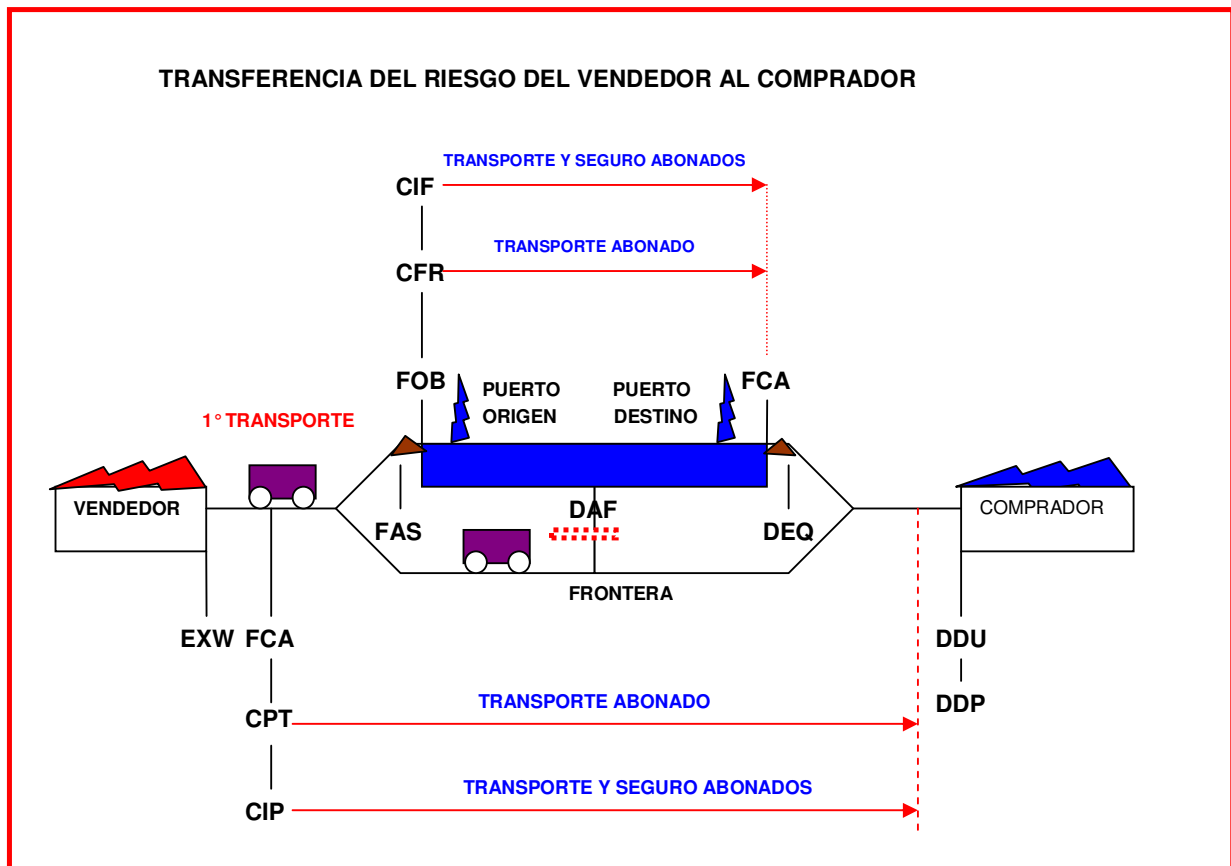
TRANSFERENCIA DEL RIESGO DEL VENDEDOR AL COMPRADOR

CIF

TRANSPORTE Y SEGURO ABONADOS

CFR

TRANSPORTE ABONADO

FOB

PUERTO ORIGEN

PUERTO DESTINO

FCA

1° TRANSPORTE

VENDEDOR

FAS

DAF

DEQ

COMPRADOR

FRONTERA

EXW FCA

DDU

CPT

TRANSPORTE ABONADO

DDP

CIP

TRANSPORTE Y SEGURO ABONADOS